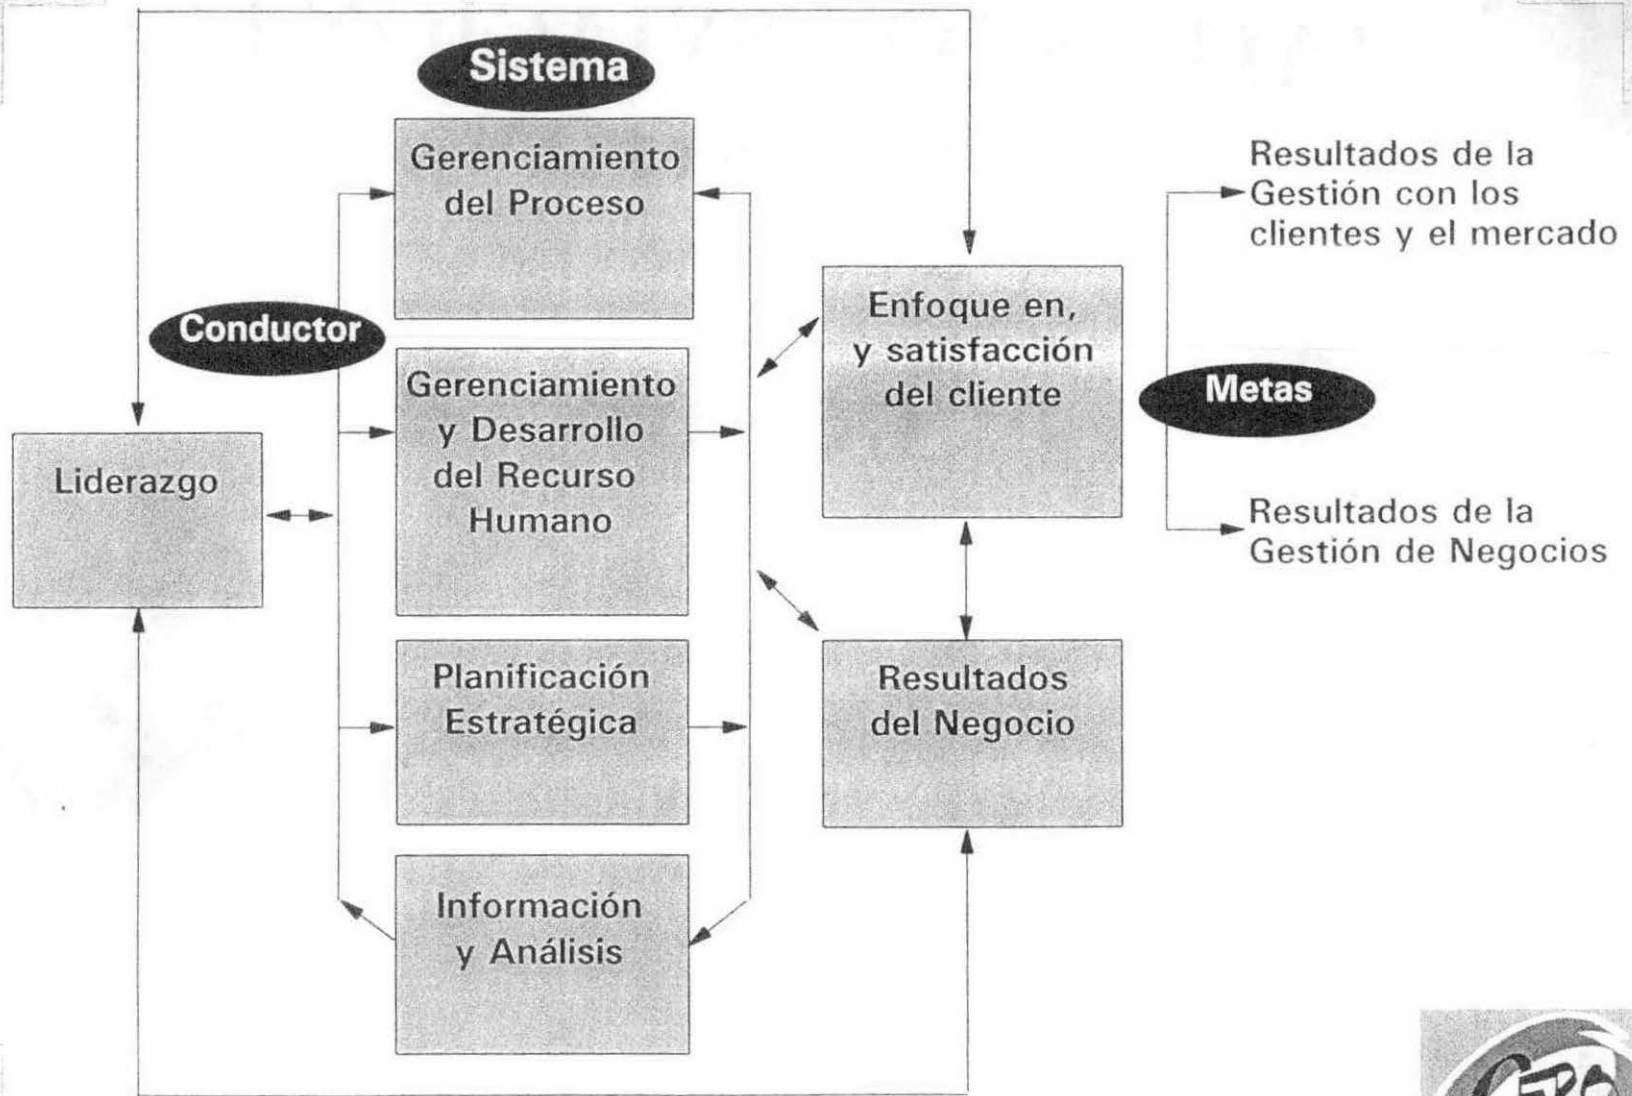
Sistema

Gerenciamiento del Proceso

Conductor

Gerenciamiento y Desarrollo del Recurso Humano

Liderazgo

Planificación Estratégica

Información y Análisis

Enfoque en, y satisfacción del cliente

Resultados del Negocio

Metas

Resultados de la Gestión con los clientes y el mercado

Resultados de la Gestión de Negocios

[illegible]